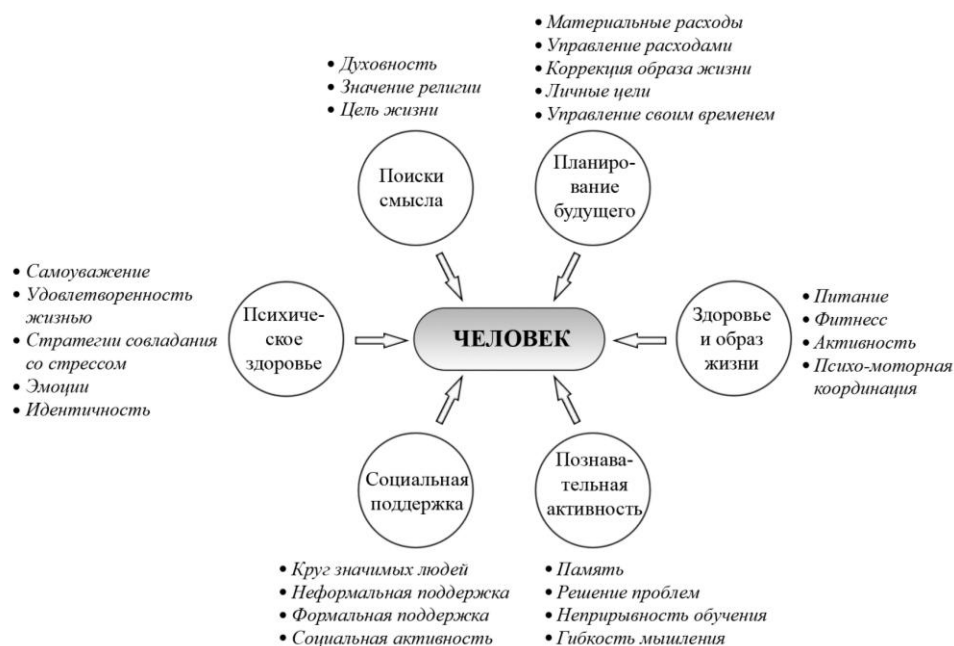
• Материальные расходы
• Управление расходами
• Коррекция образа жизни
• Личные цели
• Управление своим временем

• Духовность
• Значение религии
• Цель жизни

Поиски смысла

Планирование будущего

• Самоуважение
• Удовлетворенность жизнью
• Стратегии совладания со стрессом
• Эмоции
• Идентичность

Психическое здоровье

ЧЕЛОВЕК

Здоровье и образ жизни

• Питание
• Фитнесс
• Активность
• Психо-моторная координация

Социальная поддержка

Познавательная активность

• Круг значимых людей
• Неформальная поддержка
• Формальная поддержка
• Социальная активность

• Память
• Решение проблем
• Неприрывность обучения
• Гибкость мышления